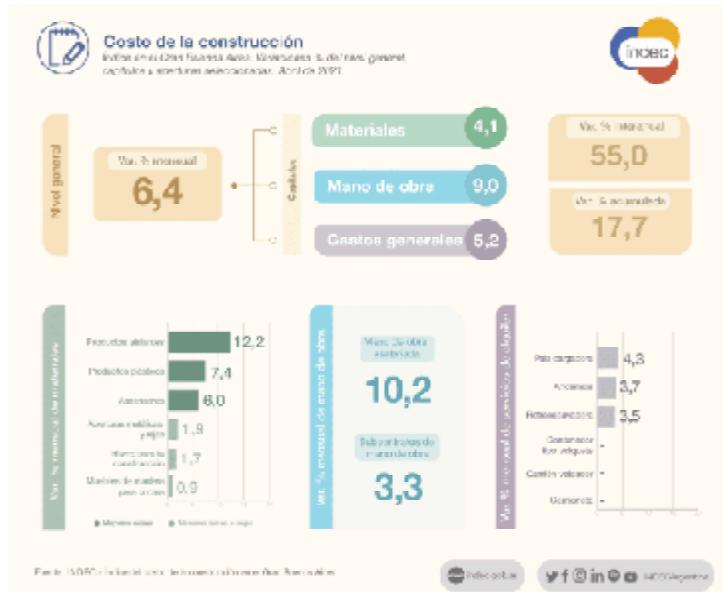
Costo de la construcción

Índice en el Gran Buenos Aires. Variaciones % del nivel general, capítulos y apertura seleccionadas. Abril de 2021

indec

Nivel general

Var. % mensual

6,4

Capítulos

Materiales 4,1

Mano de obra 9,0

Gastos generales 6,2

Var. % interanual

55,0

Var. % acumulada

17,7

Var. % mensual de materiales

Productos aislantes 12,2

Productos plásticos 7,4

Ascensores 6,0

Aberturas metálicas y rejas 1,9

Hierro para la construcción 1,7

Maderas de madera para arcos 0,9

■ Mayores subas ■ Menores subas o bajas

Var. % mensual de mano de obra

Mano de obra asalariada

10,2

Subcontratos de mano de obra

3,3

Var. % mensual de servicios de alquiler

Pala cargadora 4,3

Andamios 3,7

Retroexcavadora 3,5

Contenedor (volquetes) -

Camión volcador -

Elementos -

Fuente: INDEC, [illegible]

Indec.gob.ar

INDECArgentina